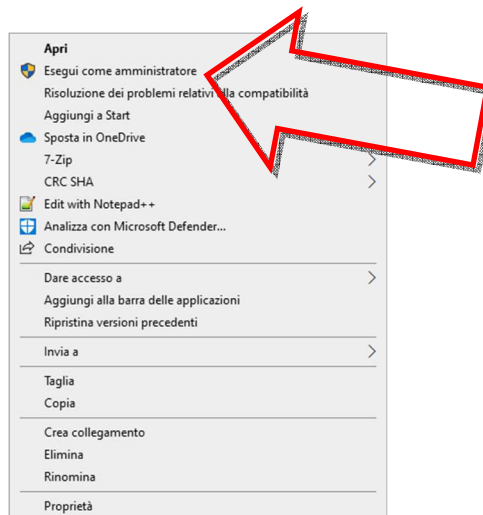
Apri
Esegui come amministratore
Risoluzione dei problemi relativi alla compatibilità
Aggiungi a Start
Sposta in OneDrive
7-Zip
CRC SHA
Edit with Notepad++
Analizza con Microsoft Defender...
Condivisione

Dare accesso a
Aggiungi alla barra delle applicazioni
Ripristina versioni precedenti

Invia a

Taglia
Copia

Crea collegamento
Elimina
Rinomina

Proprietà